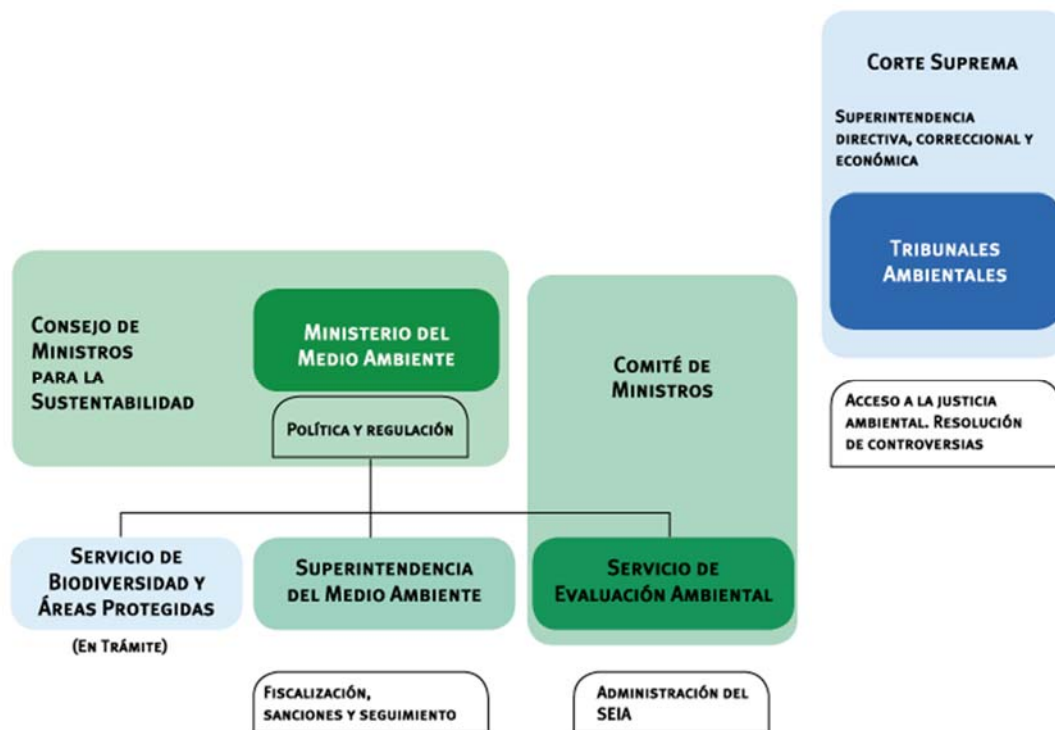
Corte Suprema

Superintendencia directiva, correccional y económica

Tribunales Ambientales

Consejo de Ministros para la Sustentabilidad

Ministerio del Medio Ambiente

Política y regulación

Comité de Ministros

Acceso a la justicia ambiental. Resolución de controversias

Servicio de Biodiversidad y Áreas Protegidas

(En Trámite)

Superintendencia del Medio Ambiente

Servicio de Evaluación Ambiental

Fiscalización, sanciones y seguimiento

Administración del SEIA